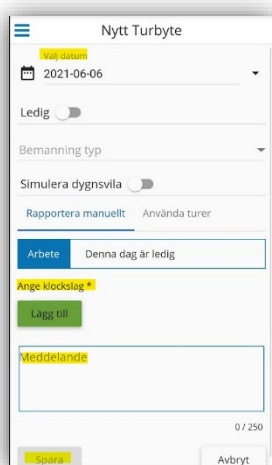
Nytt Turbyte

Välj datum
2021-06-06

Ledig

Bemanning typ

Simulera dygnsvila

Rapportera manuellt
Använda turer

Arbete
Denna dag är ledig

Ange klockslag *

Lägg till

Meddelande

0 / 250

Spara
Avbryt